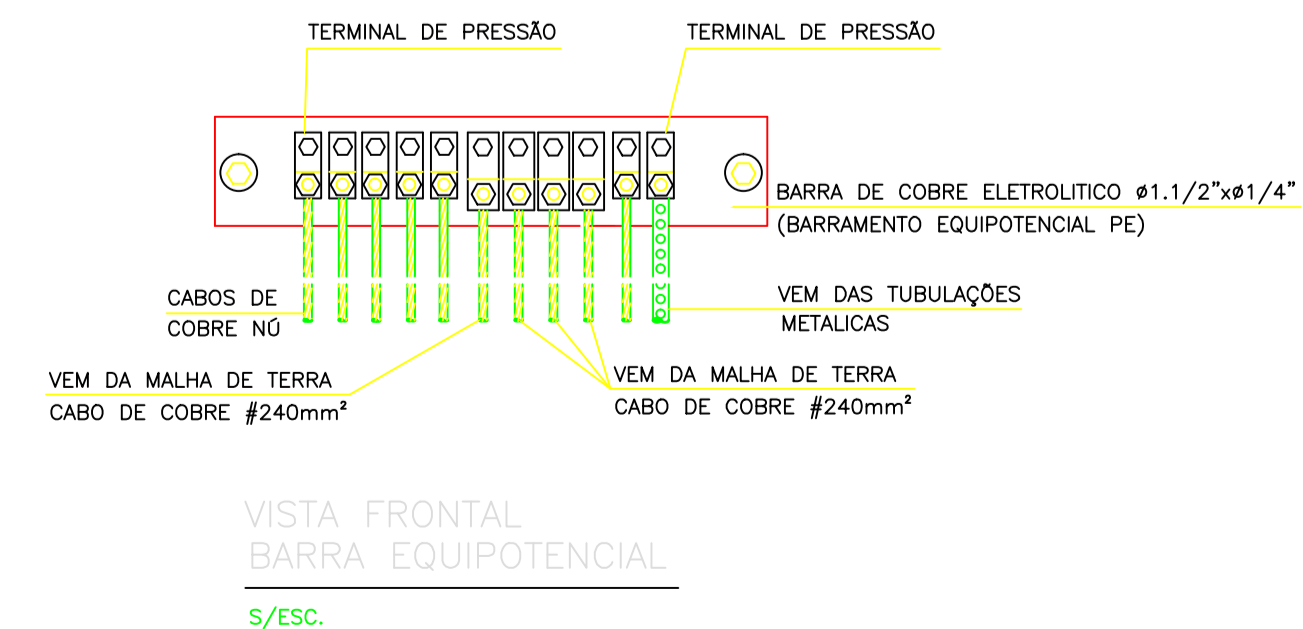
TERMINAL DE PRESSÃO

TERMINAL DE PRESSÃO

BARRA DE COBRE ELETROLITICO ø1.1/2"xø1/4"
(BARRAMENTO EQUIPOTENCIAL PE)

CABOS DE COBRE NÚ

VEM DAS TUBULAÇÕES METALICAS

VEM DA MALHA DE TERRA
CABO DE COBRE #240mm²

VEM DA MALHA DE TERRA
CABO DE COBRE #240mm²

VISTA FRONTAL
BARRA EQUIPOTENCIAL

S/ESC.